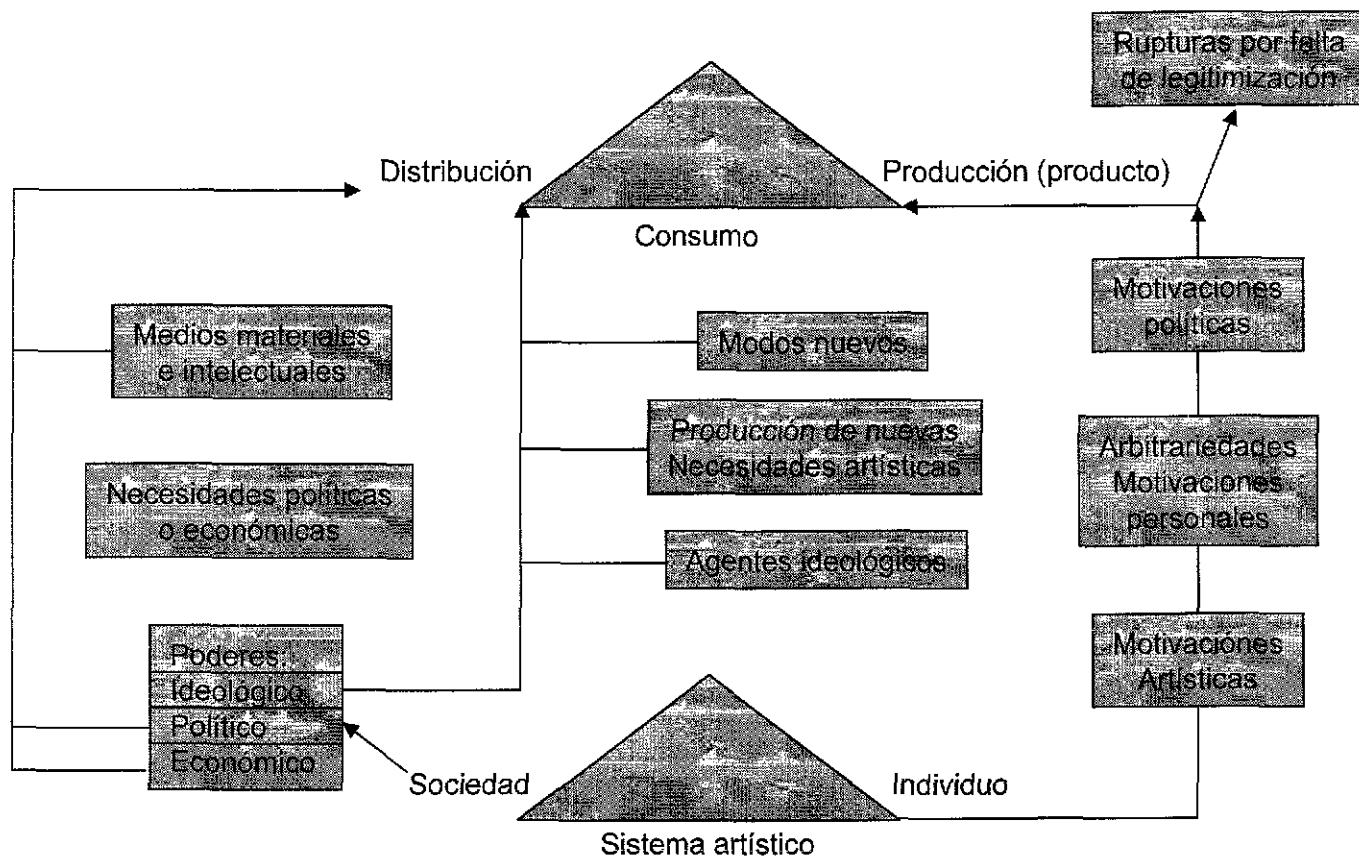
Rupturas por falta de legitimización

Distribución

Producción (producto)

Consumo

Medios materiales e intelectuales

Modos nuevos

Motivaciones políticas

Producción de nuevas Necesidades artísticas

Arbitrariedades Motivaciones personales

Necesidades políticas o económicas

Agentes ideológicos

Poderes:
Ideológico
Político
Económico

Motivaciones Artísticas

Sociedad

Individuo

Sistema artístico